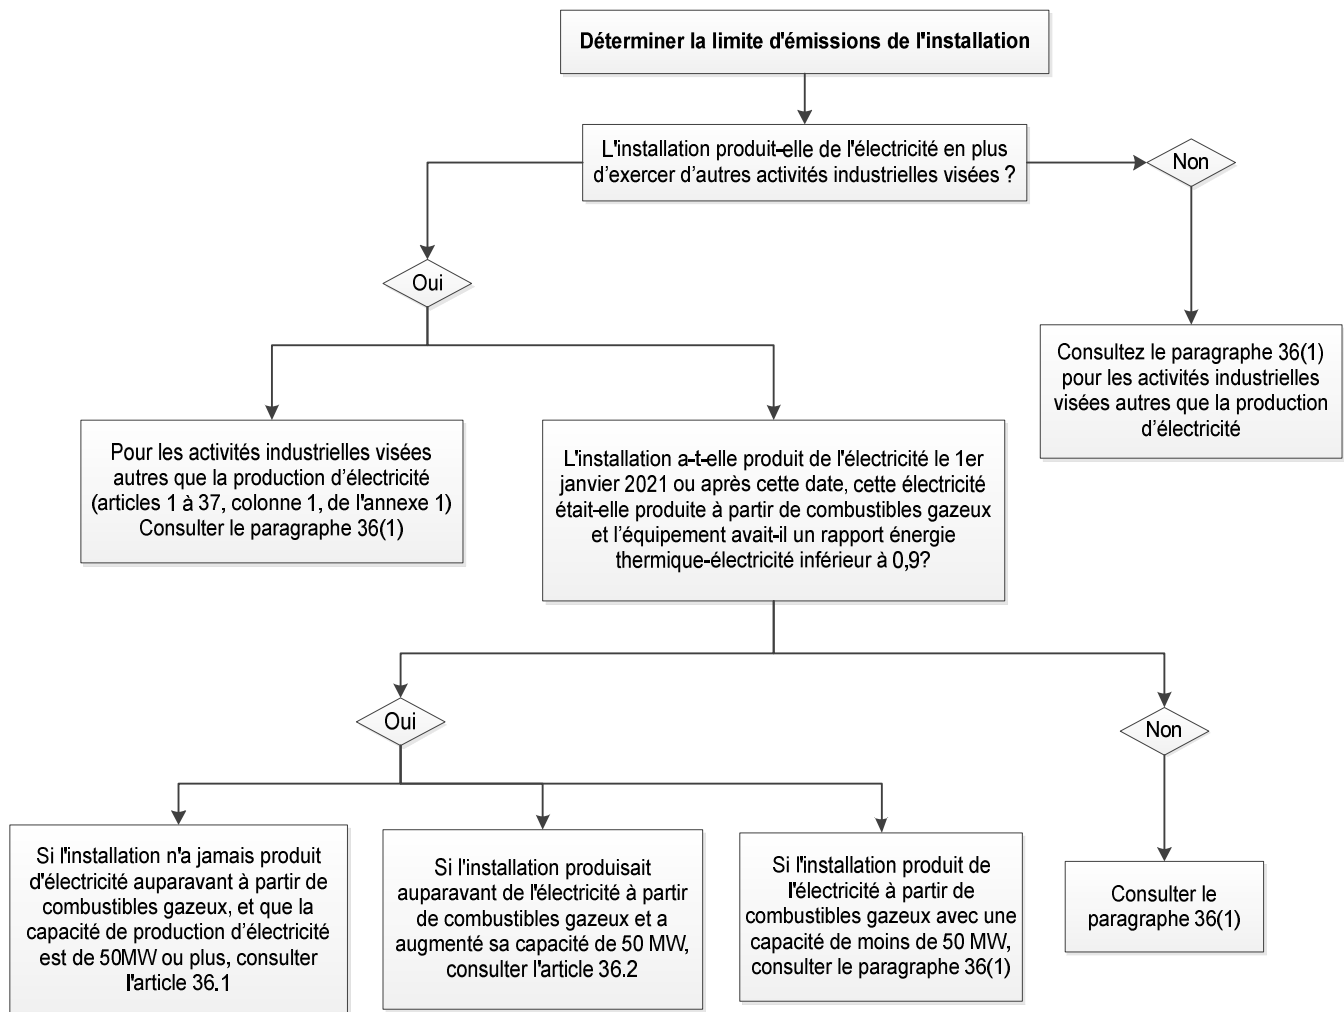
Déterminer la limite d'émissions de l'installation

L'installation produit-elle de l'électricité en plus d'exercer d'autres activités industrielles visées ?

Non

Consultez le paragraphe 36(1) pour les activités industrielles visées autres que la production d'électricité

Oui

Pour les activités industrielles visées autres que la production d'électricité (articles 1 à 37, colonne 1, de l'annexe 1) Consulter le paragraphe 36(1)

L'installation a-t-elle produit de l'électricité le 1er janvier 2021 ou après cette date, cette électricité était-elle produite à partir de combustibles gazeux et l'équipement avait-il un rapport énergie thermique-électricité inférieur à 0,9?

Oui

Non

Si l'installation n'a jamais produit d'électricité auparavant à partir de combustibles gazeux, et que la capacité de production d'électricité est de 50MW ou plus, consulter l'article 36.1

Si l'installation produisait auparavant de l'électricité à partir de combustibles gazeux et a augmenté sa capacité de 50 MW, consulter l'article 36.2

Si l'installation produit de l'électricité à partir de combustibles gazeux avec une capacité de moins de 50 MW, consulter le paragraphe 36(1)

Consulter le paragraphe 36(1)